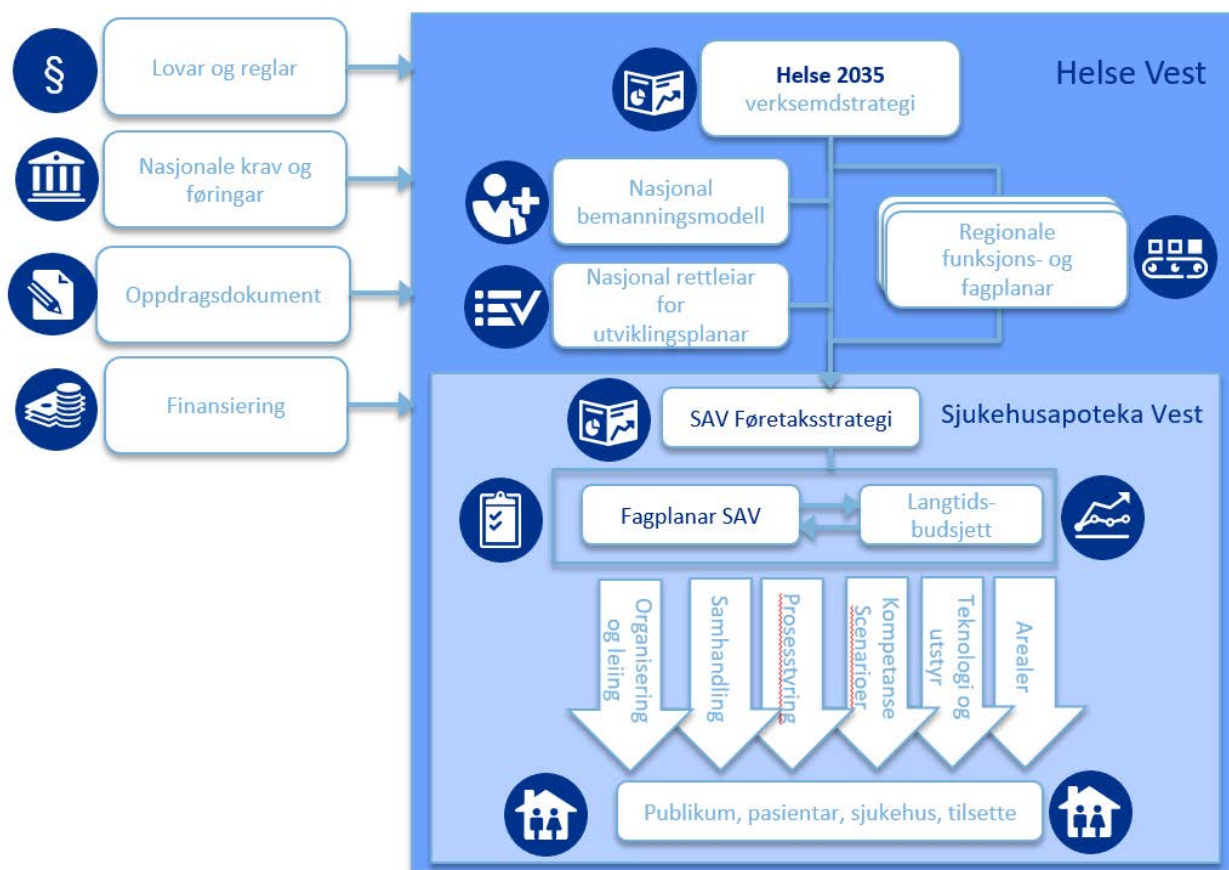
§

Lovar og reglar

Nasjonale krav og føringar

Oppdragsdokument

Finansiering

Helse Vest

Helse 2035
verksemdstrategi

Nasjonal bemanningsmodell

Nasjonal rettleiar for utviklingsplanar

Regionale funksjons- og fagplanar

Sjukehusapoteka Vest

SAV Føretaksstrategi

Fagplanar SAV

Langtidsbudsjett

Organisering og leiing

Samhandling

Prosesstyring

Kompetanse Scenarioer

Teknologi og utstyr

Arealer

Publikum, pasientar, sjukehus, tilsette